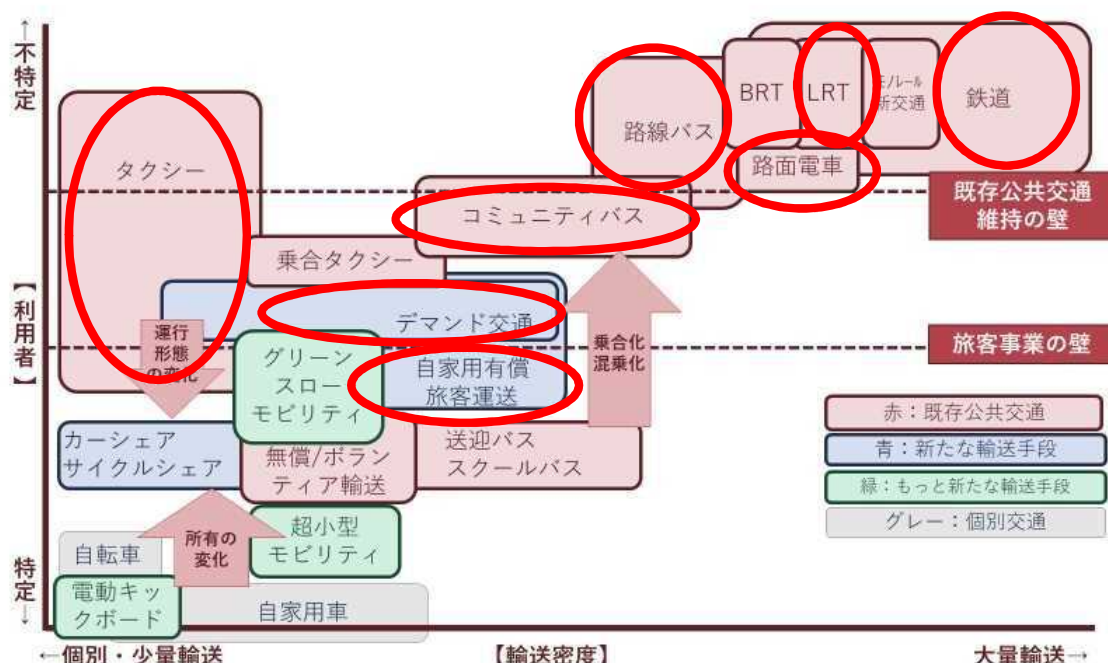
↑不特定

【利用者】

特定↓

タクシー

路線バス

BRT

LRT

モノレール新交通

鉄道

路面電車

既存公共交通維持の壁

コミュニティバス

乗合タクシー

デマンド交通

運行形態の変化

乗合化混乗化

旅客事業の壁

グリーンスローモビリティ

自家用有償旅客運送

赤：既存公共交通

カーシェアサイクルシェア

無償/ボランティア輸送

送迎バススクールバス

青：新たな輸送手段

緑：もっと新たな輸送手段

グレー：個別交通

所有の変化

超小型モビリティ

自転車

電動キックボード

自家用車

←個別・少量輸送

【輸送密度】

大量輸送→